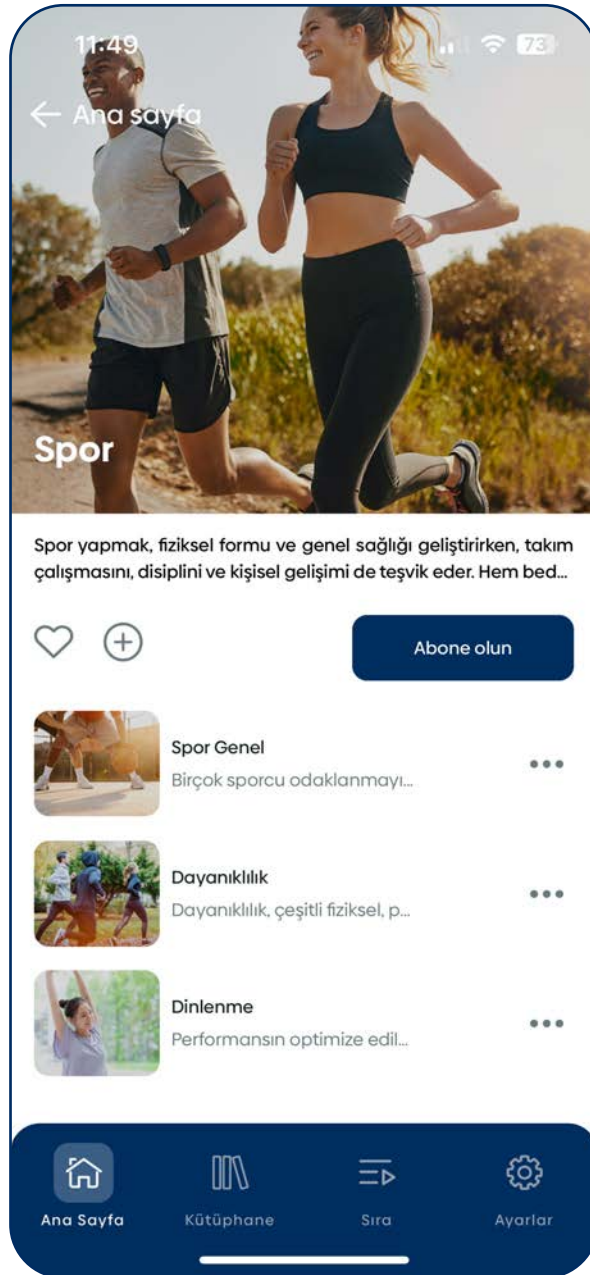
11:49

73

← Ana sayfa

Spor

Spor yapmak, fiziksel formu ve genel sağlığı geliştirirken, takım çalışmasını, disiplini ve kişisel gelişimi de teşvik eder. Hem bed...

Abone olun

Spor Genel
Birçok sporcu odaklanmayı...

Dayanıklılık
Dayanıklılık, çeşitli fiziksel, p...

Dinlenme
Performansın optimize edil...

Ana Sayfa
Kütüphane
Sıra
Ayarlar